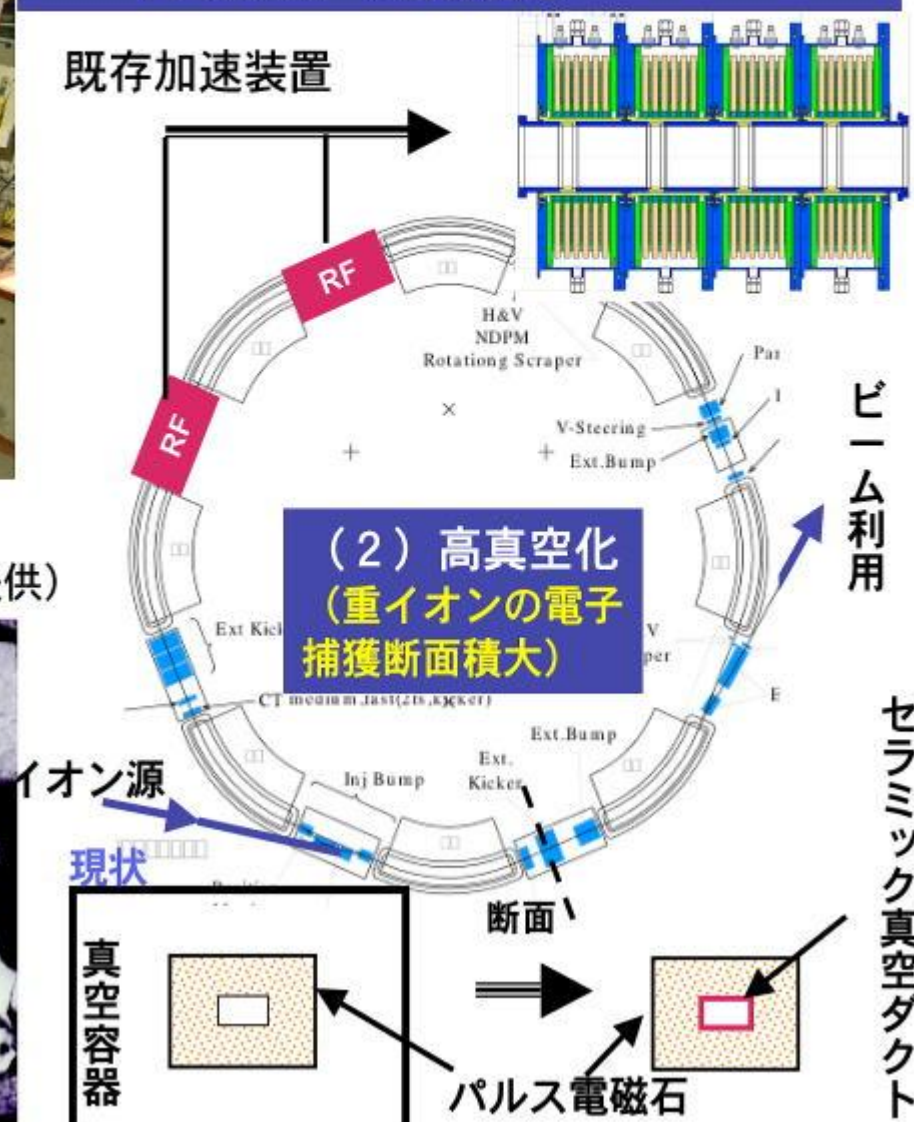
既存加速装置

RF

RF

H&V
NDPM
Rotationg Scraper

Par

I

V-Steering

Ext.Bump

ビーム利用

供）

（2）高真空化
（重イオンの電子捕獲断面積大）

Ext Kick

V
per

CT medium fast(2fs,k)cker)

E

Ext.Bump

イオン源

Inj Bump

Ext.
Kicker

セラミック真空ダクト

現状

断面

真空容器

パルス電磁石